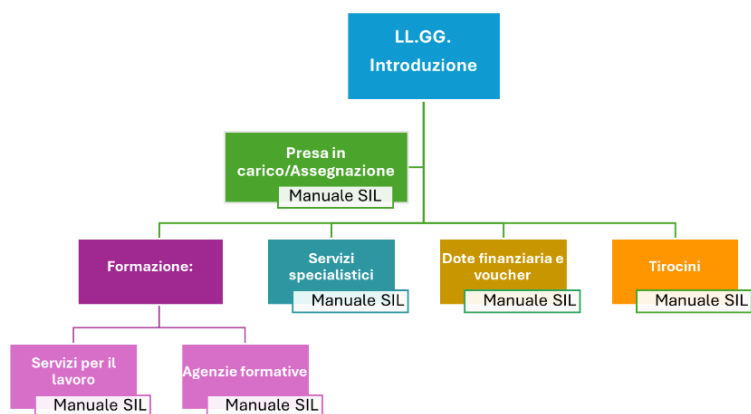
LL.GG.
Introduzione

Presa in carico/Assegnazione
Manuale SIL

Formazione:

Servizi specialistici
Manuale SIL

Dote finanziaria e voucher
Manuale SIL

Tirocini
Manuale SIL

Servizi per il lavoro
Manuale SIL

Agenzie formative
Manuale SIL